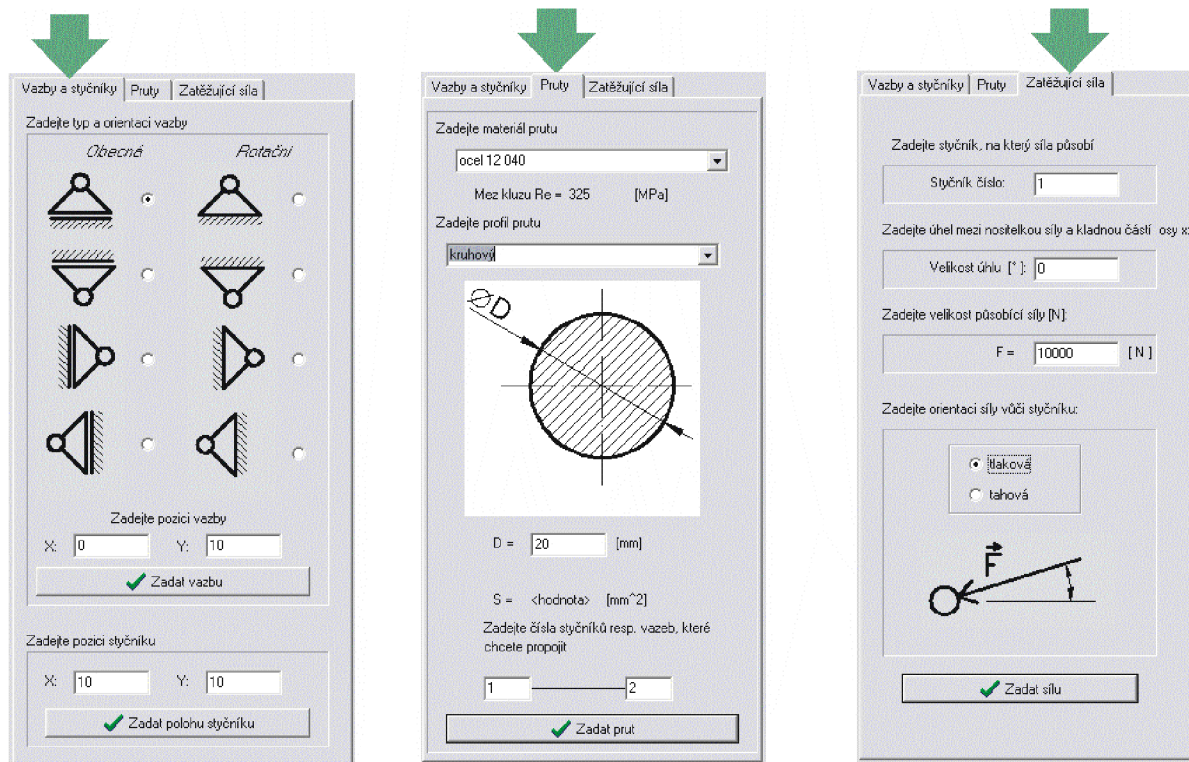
Vazby a styčníky | Pruty | Zatěžující síla

Zadejte typ a orientaci vazby

Obecné

Rotační

Zadejte pozici vazby

X: 0

Y: 10

Zadat vazbu

Zadejte pozici styčníku

X: 10

Y: 10

Zadat polohu styčníku

Vazby a styčníky | Pruty | Zatěžující síla

Zadejte materiál prutu

ocel 12 040

Mez kluzu Re = 325 [MPa]

Zadejte profil prutu

kruhový

ØD

D = 20 [mm]

S = <hodnota> [mm^2]

Zadejte čísla styčníků resp. vazeb, které chcete propojit

1

2

Zadat prut

Vazby a styčníky | Pruty | Zatěžující síla

Zadejte styčník, na který síla působí

Styčník číslo: 1

Zadejte úhel mezi nositelkou síly a kladnou částí osy x:

Velikost úhlu [°]: 0

Zadejte velikost působící síly [N]:

F = 10000 [N]

Zadejte orientaci síly vůči styčníku:

tlaková

tahová

$\vec{F}$

Zadat sílu